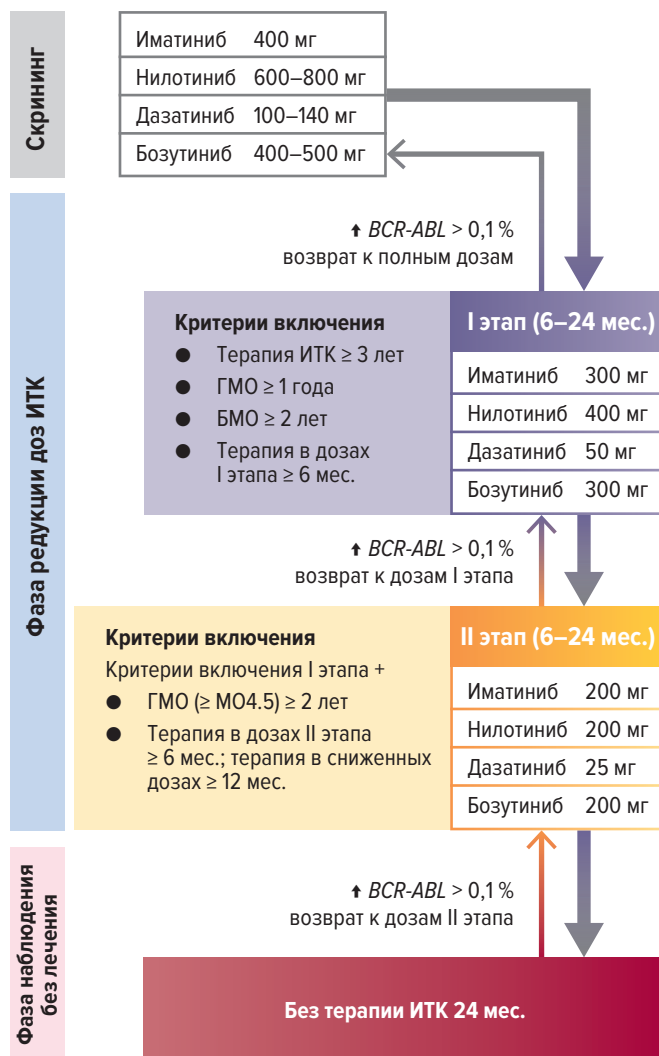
Скрининг

| Иматиниб | 400 мг |
|---|---|
| Нилотиниб | 600–800 мг |
| Дазатиниб | 100–140 мг |
| Бозутиниб | 400–500 мг |

Фаза редукции доз ИТК

↑ *BCR-ABL* > 0,1 %
возврат к полным дозам

Критерии включения
- Терапия ИТК ≥ 3 лет
- ГМО ≥ 1 года
- БМО ≥ 2 лет
- Терапия в дозах I этапа ≥ 6 мес.

I этап (6–24 мес.)

| Иматиниб | 300 мг |
|---|---|
| Нилотиниб | 400 мг |
| Дазатиниб | 50 мг |
| Бозутиниб | 300 мг |

↑ *BCR-ABL* > 0,1 %
возврат к дозам I этапа

Критерии включения
Критерии включения I этапа +
- ГМО (≥ МО4.5) ≥ 2 лет
- Терапия в дозах II этапа ≥ 6 мес.; терапия в сниженных дозах ≥ 12 мес.

II этап (6–24 мес.)

| Иматиниб | 200 мг |
|---|---|
| Нилотиниб | 200 мг |
| Дазатиниб | 25 мг |
| Бозутиниб | 200 мг |

Фаза наблюдения без лечения

↑ *BCR-ABL* > 0,1 %
возврат к дозам II этапа

Без терапии ИТК 24 мес.